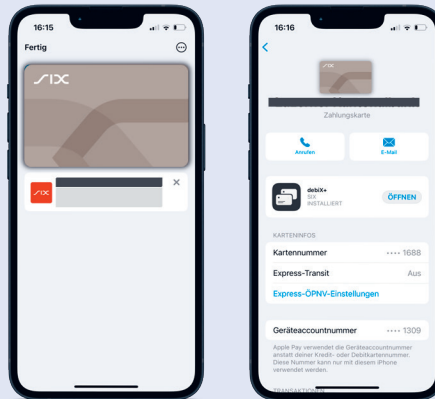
16:15

Fertig

SIX

SIX

16:16

SIX

Zahlungskarte

Anrufen

E-Mail

debiX+
SIX
INSTALLIERT

ÖFFNEN

KARTENINFOS

Kartennummer •••• 1688

Express-Transit Aus

Express-ÖPNV-Einstellungen

Geräteaccountnummer •••• 1309

Apple Pay verwendet die Geräteaccountnummer anstatt deiner Kredit- oder Debitkartennummer. Diese Nummer kann nur mit diesem iPhone verwendet werden.

TRANSAKTIONEN